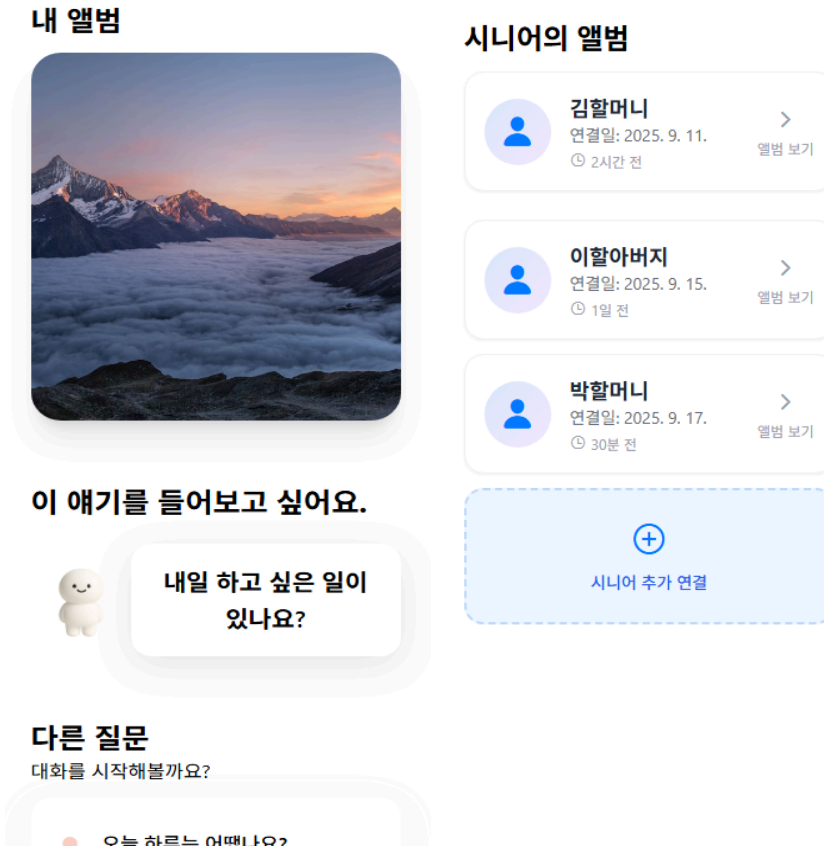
내 앨범

이 얘기를 들어보고 싶어요.

내일 하고 싶은 일이 있나요?

다른 질문

대화를 시작해볼까요?

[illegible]

시니어의 앨범

김할머니
연결일: 2025. 9. 11.
2시간 전
앨범 보기

이할아버지
연결일: 2025. 9. 15.
1일 전
앨범 보기

박할머니
연결일: 2025. 9. 17.
30분 전
앨범 보기

시니어 추가 연결